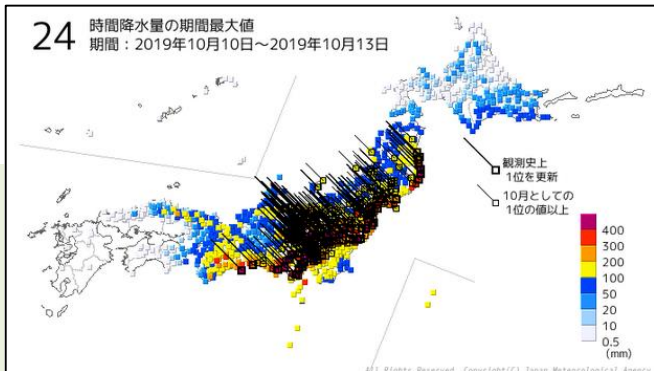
24 時間降水量の期間最大値
期間：2019年10月10日～2019年10月13日

観測史上
1位を更新

10月としての
1位の値以上

400
300
200
100
50
20
10
0.5
(mm)

All Rights Reserved. Copyright(C) Japan Meteorological Agency